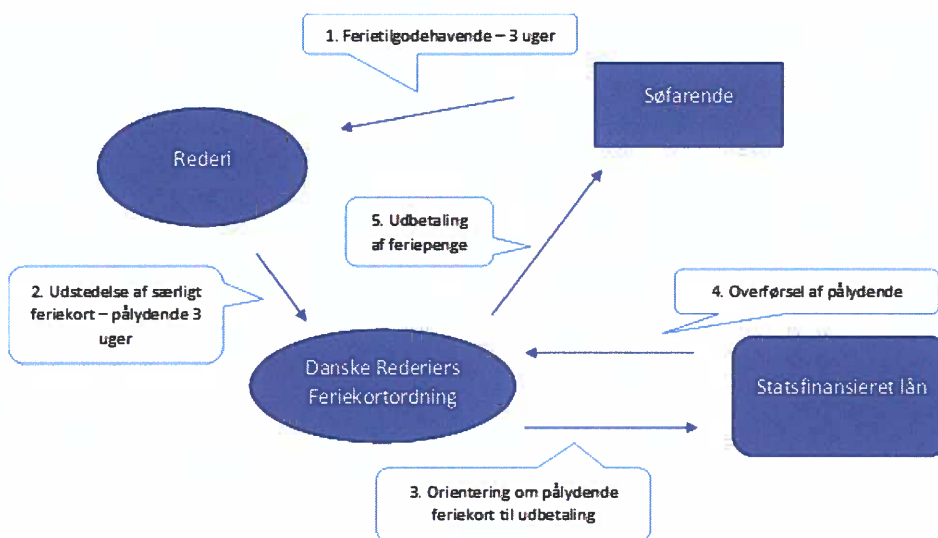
1. Ferietilgodehavende – 3 uger

Søfarende

Rederi

5. Udbetaling af feriepenge

2. Udstedelse af særligt feriekort – pålydende 3 uger

4. Overførsel af pålydende

Danske Rederiers Feriekortordning

Statsfinansieret lån

3. Orientering om pålydende feriekort til udbetaling